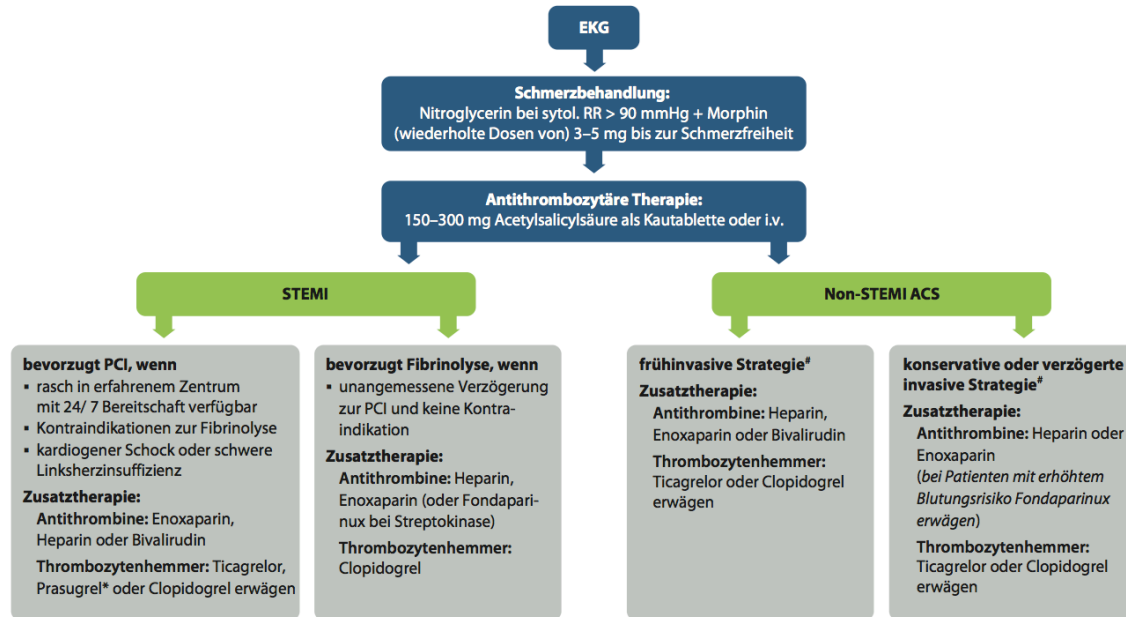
EKG

Schmerzbehandlung:
Nitroglycerin bei sytol. RR > 90 mmHg + Morphin (wiederholte Dosen von) 3–5 mg bis zur Schmerzfreiheit

Antithrombozytäre Therapie:
150–300 mg Acetylsalicylsäure als Kautablette oder i.v.

STEMI

Non-STEMI ACS

bevorzugt PCI, wenn
▪ rasch in erfahrenem Zentrum mit 24/ 7 Bereitschaft verfügbar
▪ Kontraindikationen zur Fibrinolyse
▪ kardiogener Schock oder schwere Linksherzinsuffizienz
Zusatztherapie:
Antithrombine: Enoxaparin, Heparin oder Bivalirudin
Thrombozytenhemmer: Ticagrelor, Prasugrel* oder Clopidogrel erwägen

bevorzugt Fibrinolyse, wenn
▪ unangemessene Verzögerung zur PCI und keine Kontraindikation
Zusatztherapie:
Antithrombine: Heparin, Enoxaparin (oder Fondaparinux bei Streptokinase)
Thrombozytenhemmer: Clopidogrel

frühinvasive Strategie#
Zusatztherapie:
Antithrombine: Heparin, Enoxaparin oder Bivalirudin
Thrombozytenhemmer: Ticagrelor oder Clopidogrel erwägen

konservative oder verzögerte invasive Strategie#
Zusatztherapie:
Antithrombine: Heparin oder Enoxaparin
(bei Patienten mit erhöhtem Blutungsrisiko Fondaparinux erwägen)
Thrombozytenhemmer: Ticagrelor oder Clopidogrel erwägen